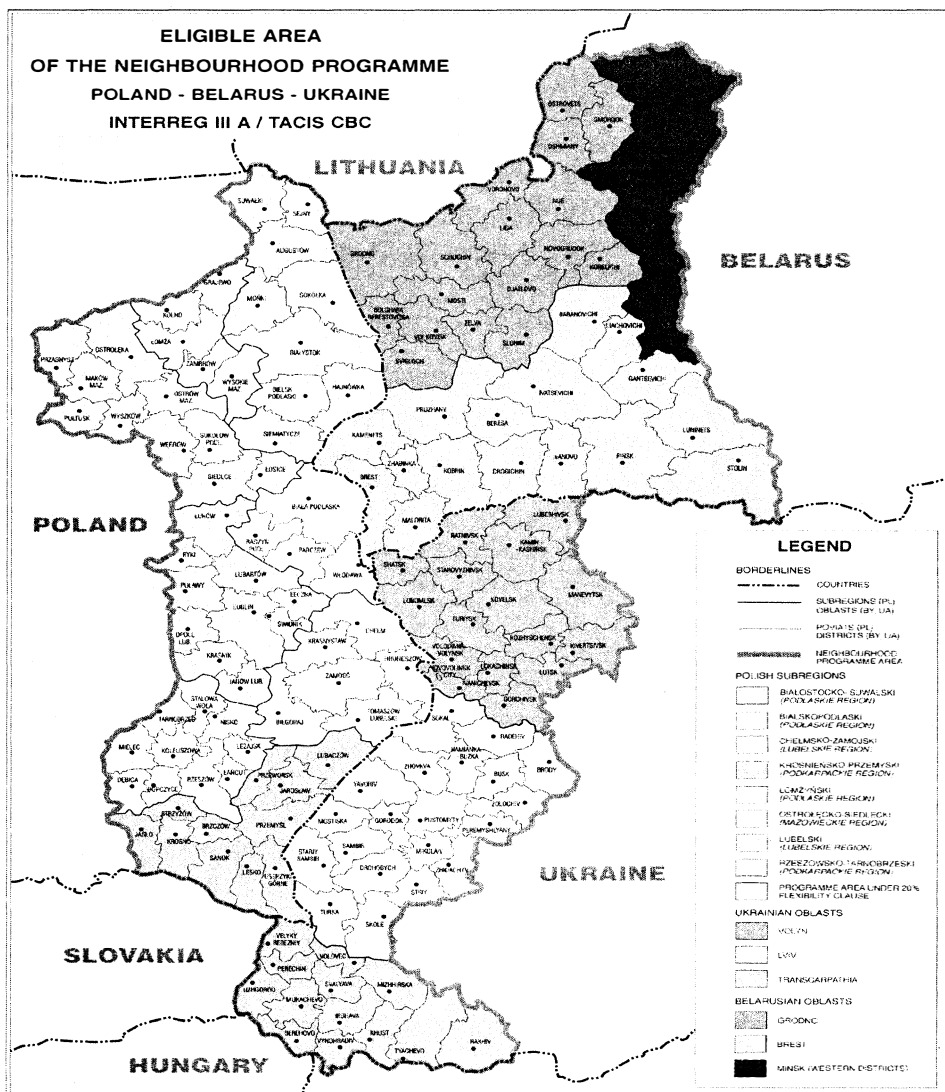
ELIGIBLE AREA
OF THE NEIGHBOURHOOD PROGRAMME
POLAND - BELARUS - UKRAINE
INTERREG III A / TACIS CBC

LITHUANIA

BELARUS

POLAND

UKRAINE

SLOVAKIA

HUNGARY

OSTROVETS
SMORGON
OSHMIANY
VORONOVO
IVJE
LIDA
GRODNO
SCHUCHIN
NOVOGRUDOK
KORELICHI
DJATLOVO
MOSTI
ZELVA
VOLKOVISK
SLONIM
SVISLOCH
BARANOVICHI
LJACHOVICHI
GANTSEVICHI
IVATSEVICHI
LUNINETS
STOLIN
PINSK
IVANOVO
DROGICHIN
KOBRIN
BEREZA
PRUZHANY
KAMENETS
ZHABINKA
BREST
MALORITA
SUWAŁKI
SEJNY
AUGUSTÓW
GRAJEWO
KOLNO
MONKI
SOKÓŁKA
ŁOMŻA
OSTROŁĘKA
PRZASNYSZ
MAKÓW MAZ.
ZAMBRÓW
BIAŁYSTOK
WYSOKIE MAZ.
OSTRÓW MAZ.
BIELSK PODLASKI
HAJNÓWKA
PUŁTUSK
WYSZKÓW
WĘGRÓW
SOKOŁÓW PODL.
SIEMIATYCZE
ŁOSICE
SIEDLCE
BIAŁA PODLASKA
ŁUKÓW
RADZYŃ PODL.
PARCZEW
RYKI
LUBARTÓW
WŁODAWA
PUŁAWY
ŁĘCZNA
LUBLIN
ŚWIDNIK
OPOLE LUB.
KRASNYSTAW
CHEŁM
KRAŚNIK
HRUBIESZÓW
JANÓW LUB.
ZAMOŚĆ
STALOWA WOLA
BIŁGORAJ
TOMASZÓW LUBELSKI
TARNOBRZEG
NISKO
LEŻAJSK
MIELEC
KOLBUSZOWA
ŁAŃCUT
LUBACZÓW
DĘBICA
RZESZÓW
PRZEWORSK
JAROSŁAW
ROPCZYCE
STRZYŻÓW
JASŁO
BRZOZÓW
KROSNO
PRZEMYŚL
SANOK
LESKO
USTRZYKI GÓRNE
RATNIVSK
LUBESHIVSK
KAMIN-KASHIRSK
SHATSK
STAROVYZHIVSK
MANEVYTSK
LUBOMLSK
KOVELSK
TURIYSK
KIVERTSIVSK
ROZHYSCHENSK
VOLODIMIR-VOLYNSK
LOKACHINSK
LUTSK
NOVOVOLYNSK CITY
IVANICHIVSK
GOROKHIVSK
SOKAL
RADEKIV
KAMIANKA-BUZKA
BRODY
ZHOVKVA
BUSK
YAVORIV
ZOLOCHIV
MOSTISKA
GORODOK
PUSTOMYTY
PEREMYSHLYANY
STARY SAMBIR
SAMBIR
MYKOLAIV
ZHIDACHIV
DROHOBYCH
STRYJ
TURKA
SKOLE
VELYKY BEREZNYI
VOLOVETS
PERECHIN
UZHGOROD
SVALYAVA
MIZHHIRSKA
MUKACHEVO
IRSHAVA
BEREHOVO
VYNOHRADIV
KHUST
TYACHEVO
RAKHIV

LEGEND
BORDERLINES
COUNTRIES
SUBREGIONS (PL) OBLASTS (BY, UA)
POVIATS (PL) DISTRICTS (BY, UA)
NEIGHBOURHOOD PROGRAMME AREA
POLISH SUBREGIONS
BIAŁOSTOCKO-SUWALSKI (PODLASKIE REGION)
BIALSKOPODLASKI (PODLASKIE REGION)
CHEŁMSKO-ZAMOJSKI (LUBELSKIE REGION)
KROSNIENSKO-PRZEMYSKI (PODKARPACKIE REGION)
ŁOMŻYŃSKI (PODLASKIE REGION)
OSTROŁĘCKO-SIEDLECKI (MAZOWIECKIE REGION)
LUBELSKI (LUBELSKIE REGION)
RZESZOWSKO-TARNOBRZESKI (PODKARPACKIE REGION)
PROGRAMME AREA UNDER 20% FLEXIBILITY CLAUSE
UKRAINIAN OBLASTS
VOLYN
LVIV
TRANSCARPATHIA
BELARUSIAN OBLASTS
GRODNO
BREST
MINSK (WESTERN DISTRICTS)